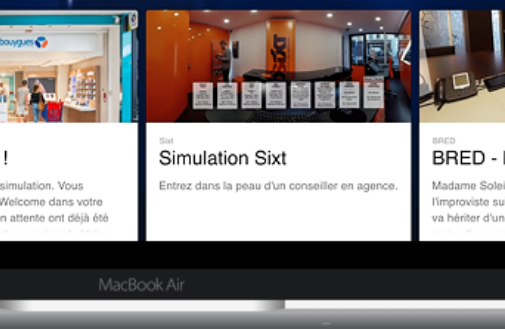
bouygues

!

simulation. Vous Welcome dans votre n attente ont déjà été

Sixt

Simulation Sixt

Entrez dans la peau d'un conseiller en agence.

BRED

BRED - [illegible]

Madame Solei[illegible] l'improviste su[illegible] va hériter d'un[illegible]

MacBook Air